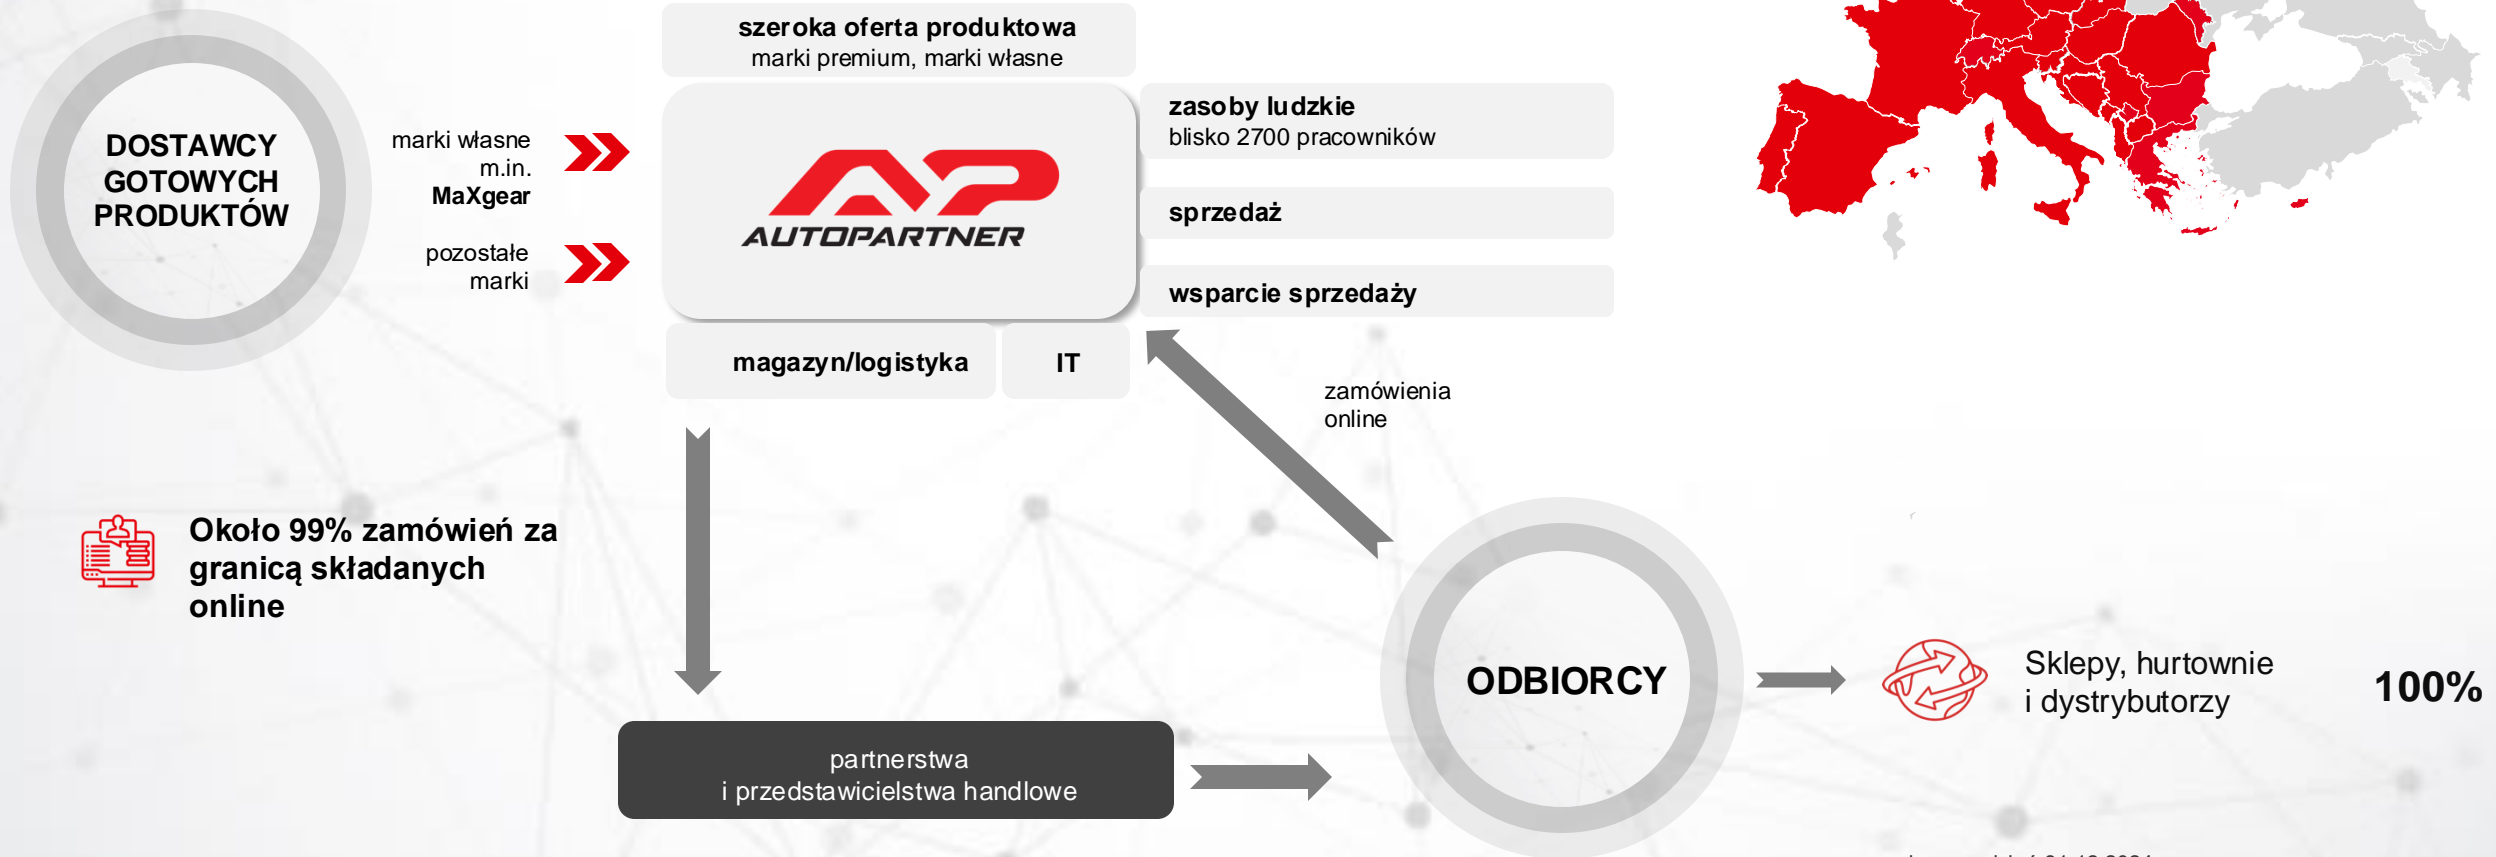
DOSTAWCY GOTOWYCH PRODUKTÓW

marki własne m.in. MaXgear

pozostałe marki

szeroka oferta produktowa
marki premium, marki własne

AUTOPARTNER

zasoby ludzkie
blisko 2700 pracowników

sprzedaż

wsparcie sprzedaży

magazyn/logistyka

IT

zamówienia online

Około 99% zamówień za granicą składanych online

partnerstwa
i przedstawicielstwa handlowe

ODBIORCY

Sklepy, hurtownie i dystrybutorzy

100%

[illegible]